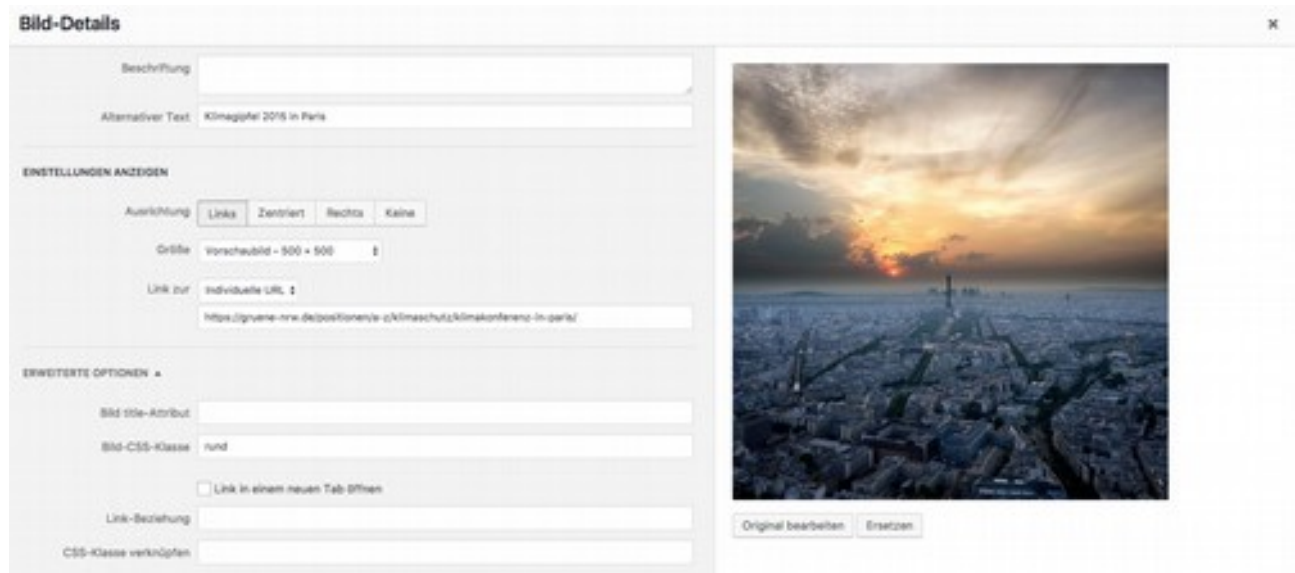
Bild-Details

×

Beschriftung

Alternativer Text Klimagipfel 2015 in Paris

EINSTELLUNGEN ANZEIGEN

Ausrichtung Links Zentriert Rechts Keine

Größe Vorschaubild – 500 × 500

Link zur Individuelle URL

https://gruene-nrw.de/positionen/a-z/klimaschutz/klimakonferenz-in-paris/

ERWEITERTE OPTIONEN ▲

Bild title-Attribut

Bild-CSS-Klasse rund

Link in einem neuen Tab öffnen

Link-Beziehung

CSS-Klasse verknüpfen

Original bearbeiten Ersetzen